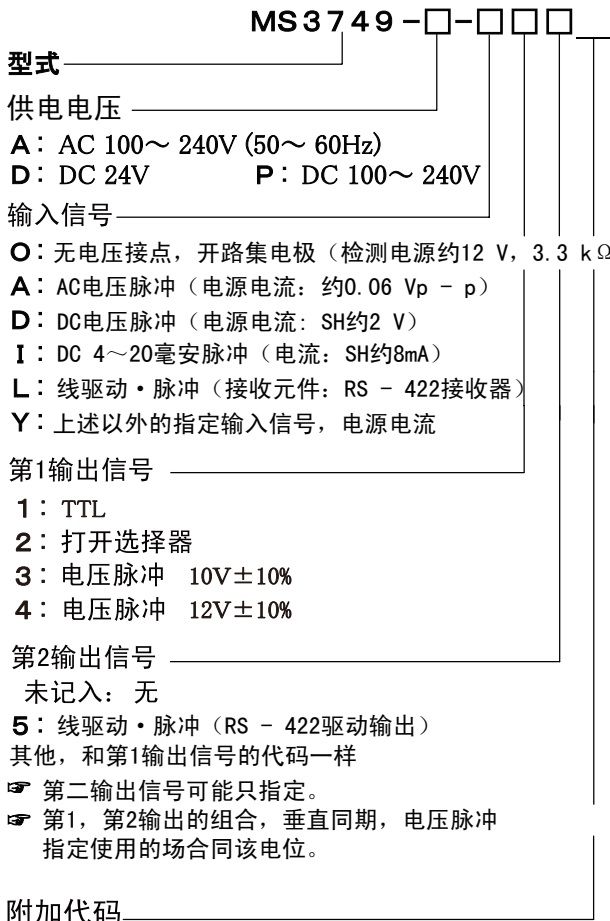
MS3749－□－□□□

型式

供电电压

A：AC 100～ 240V (50～ 60Hz)

D：DC 24V　　P：DC 100～ 240V

输入信号

O：无电压接点，开路集电极（检测电源约12 V，3.3 kΩ

A：AC电压脉冲（电源电流：约0.06 Vp － p）

D：DC电压脉冲（电源电流：SH约2 V）

I：DC 4～20毫安脉冲（电流：SH约8mA）

L：线驱动・脉冲（接收元件：RS － 422接收器）

Y：上述以外的指定输入信号，电源电流

第1输出信号

1：TTL

2：打开选择器

3：电压脉冲　10V±10%

4：电压脉冲　12V±10%

第2输出信号

未记入：无

5：线驱动・脉冲（RS － 422驱动输出）

其他，和第1输出信号的代码一样

☞ 第二输出信号可能只指定。

☞ 第1，第2输出的组合，垂直同期，电压脉冲指定使用的场合同该电位。

附加代码